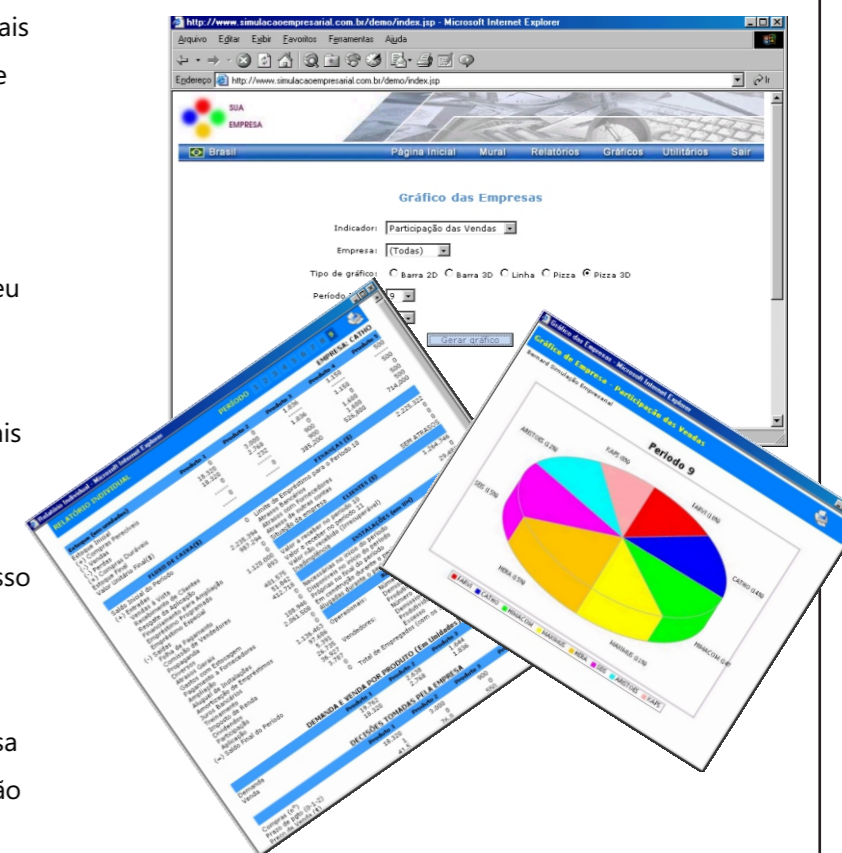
ais
e

eu

ais

sso

sa
ão

http://www.simulacaoempresarial.com.br/demo/index.jsp - Microsoft Internet Explorer
Arquivo Editar Exibir Favoritos Ferramentas Ajuda
Endereço http://www.simulacaoempresarial.com.br/demo/index.jsp
SUA EMPRESA
Brasil Página Inicial Mural Relatórios Gráficos Utilitários Sair
Gráfico das Empresas
Indicador: Participação das Vendas
Empresa: (Todas)
Tipo de gráfico: Barra 2D Barra 3D Linha Pizza Pizza 3D
Período 9
Gerar gráfico

Relatório Individual - Microsoft Internet Explorer
RELATÓRIO INDIVIDUAL
PERÍODO
EMPRESA: CATHO
FLUXO DE CAIXA ($)
FINANÇAS ($)
CLIENTES ($)
INSTALAÇÕES
DEMANDA E VENDA POR PRODUTO (Em Unidades)
DECISÕES TOMADAS PELA EMPRESA
Demanda
Venda

Gráfico das Empresas - Microsoft Internet Explorer
Gráfico de Empresa - Participação das Vendas
Bernard Simulação Empresarial
Período 9
FABIS
CATHO
MIRACOM
MAGNUS
MIRA
SEG
AMOTHS
KAPI